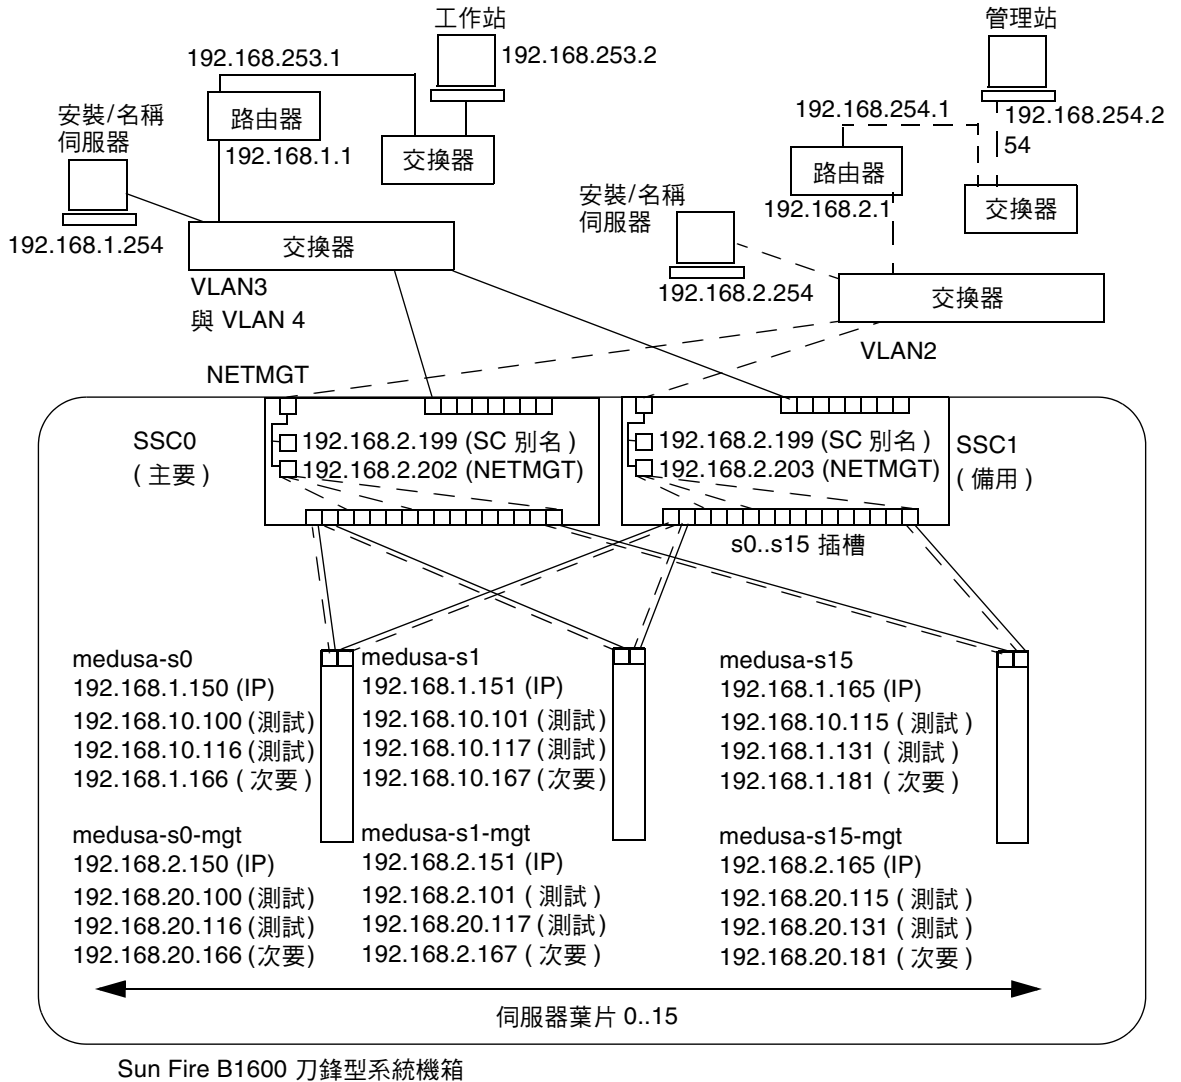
工作站

192.168.253.1

192.168.253.2

管理站

安裝/名稱伺服器

路由器

192.168.1.1

交換器

192.168.254.1

192.168.254.2
54

路由器

192.168.2.1

交換器

安裝/名稱伺服器

192.168.1.254

交換器

VLAN3
與 VLAN 4

192.168.2.254

交換器

VLAN2

NETMGT

SSC0
( 主要 )

192.168.2.199 (SC 別名 )
192.168.2.202 (NETMGT)

192.168.2.199 (SC 別名 )
192.168.2.203 (NETMGT)

SSC1
( 備用 )

s0..s15 插槽

medusa-s0
192.168.1.150 (IP)
192.168.10.100 (測試)
192.168.10.116 (測試)
192.168.1.166 ( 次要 )

medusa-s1
192.168.1.151 (IP)
192.168.10.101 (測試)
192.168.10.117 (測試)
192.168.10.167 (次要)

medusa-s15
192.168.1.165 (IP)
192.168.10.115 ( 測試 )
192.168.1.131 ( 測試 )
192.168.1.181 ( 次要 )

medusa-s0-mgt
192.168.2.150 (IP)
192.168.20.100 (測試)
192.168.20.116 (測試)
192.168.20.166 (次要)

medusa-s1-mgt
192.168.2.151 (IP)
192.168.2.101 ( 測試 )
192.168.20.117 (測試)
192.168.2.167 ( 次要 )

medusa-s15-mgt
192.168.2.165 (IP)
192.168.20.115 ( 測試 )
192.168.20.131 ( 測試 )
192.168.20.181 ( 次要 )

伺服器葉片 0..15

Sun Fire B1600 刀鋒型系統機箱